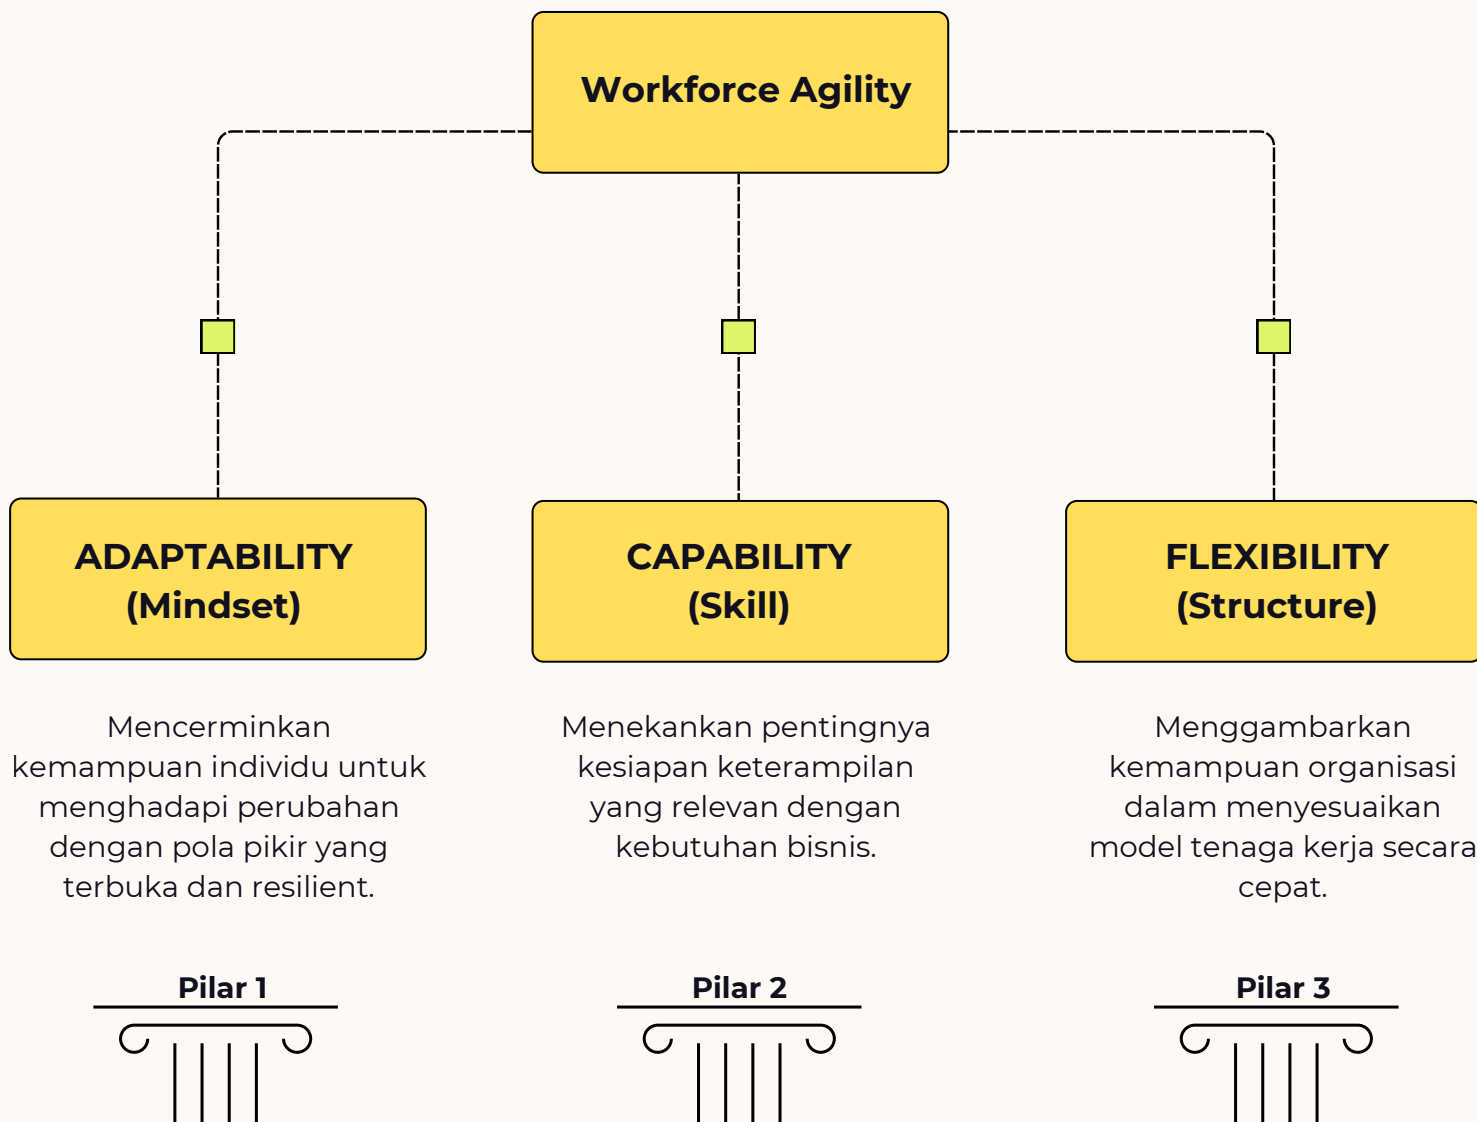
Workforce Agility

ADAPTABILITY
(Mindset)

Mencerminkan kemampuan individu untuk menghadapi perubahan dengan pola pikir yang terbuka dan resilient.

Pilar 1

CAPABILITY
(Skill)

Menekankan pentingnya kesiapan keterampilan yang relevan dengan kebutuhan bisnis.

Pilar 2

FLEXIBILITY
(Structure)

Menggambarkan kemampuan organisasi dalam menyesuaikan model tenaga kerja secara cepat.

Pilar 3